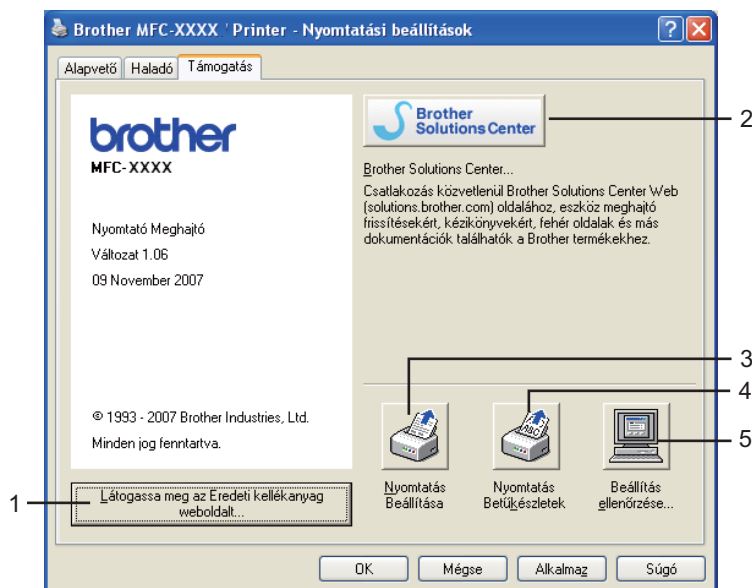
Brother MFC-XXXX ' Printer - Nyomtatási beállítások

Alapvető | Haladó | Támogatás

brother
MFC-XXXX

Nyomtató Meghajtó
Változat 1.06
09 November 2007

© 1993 - 2007 Brother Industries, Ltd.
Minden jog fenntartva.

Látogassa meg az Eredeti kellékanyag weboldalt...

Brother Solutions Center

Brother Solutions Center...
Csatlakozás közvetlenül Brother Solutions Center Web (solutions.brother.com) oldalához, eszköz meghajtó frissítésekért, kézikönyvekért, fehér oldalak és más dokumentációk találhatók a Brother termékekhez.

Nyomtatás Beállítása

Nyomtatás Betűkészletek

Beállítás ellenőrzése...

OK | Mégse | Alkalmaz | Súgó

1
2
3
4
5